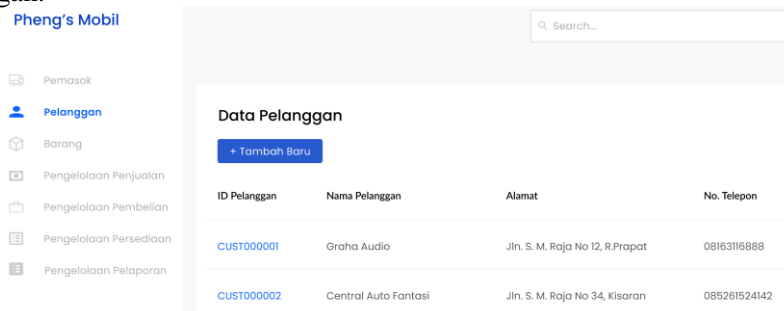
Pheng's Mobil

Search...

Pemasok
Pelanggan
Barang
Pengelolaan Penjualan
Pengelolaan Pembelian
Pengelolaan Persediaan
Pengelolaan Pelaporan

Data Pelanggan

+ Tambah Baru

| ID Pelanggan | Nama Pelanggan | Alamat | No. Telepon |
|---|---|---|---|
| CUST000001 | Graha Audio | Jln. S. M. Raja No 12, R.Prapat | 08163116888 |
| CUST000002 | Central Auto Fantasi | Jln. S. M. Raja No 34, Kisaran | 085261524142 |